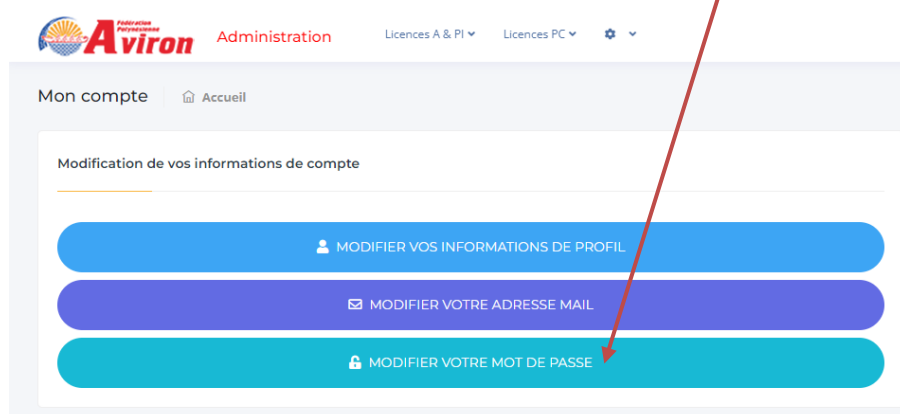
Fédération Polynésienne Aviron

Administration

Licences A & PI

Licences PC

Mon compte

Accueil

Modification de vos informations de compte

MODIFIER VOS INFORMATIONS DE PROFIL

MODIFIER VOTRE ADRESSE MAIL

MODIFIER VOTRE MOT DE PASSE